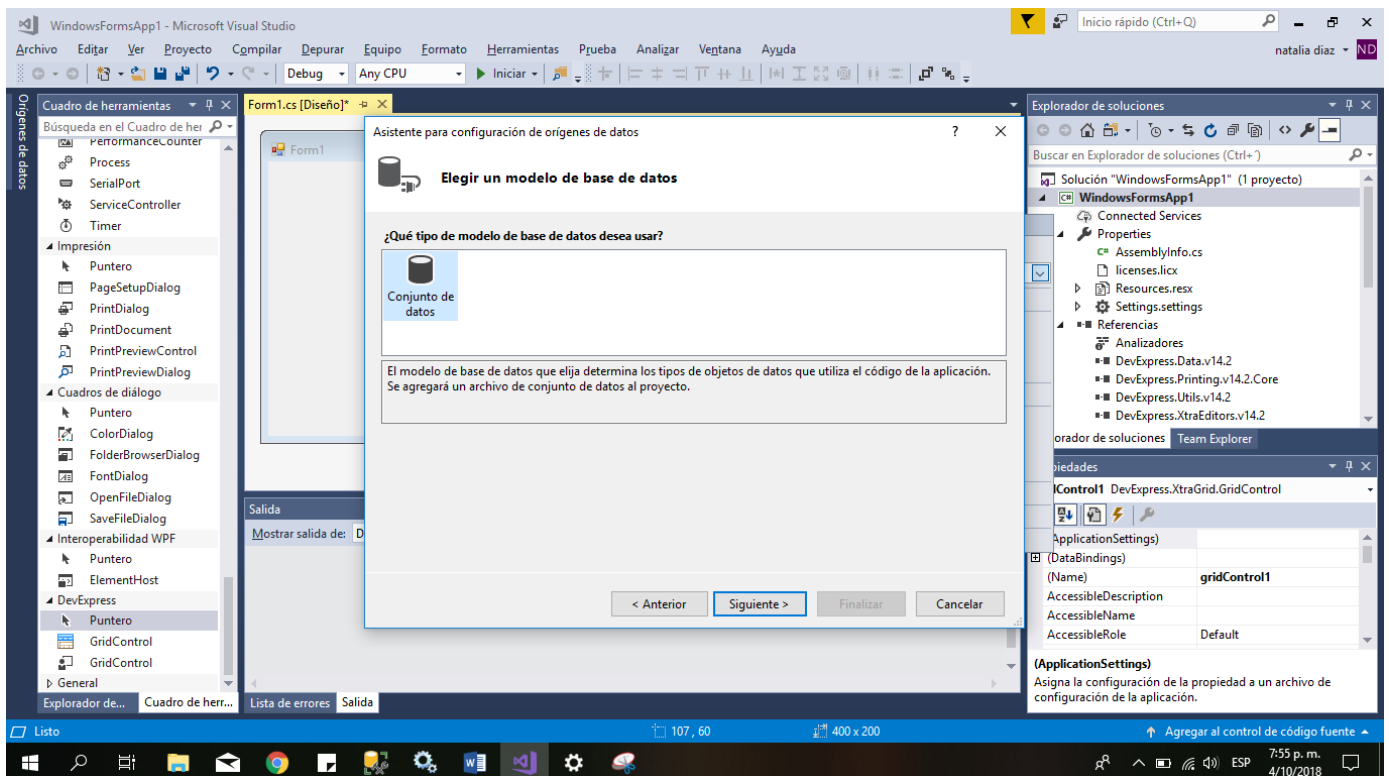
WindowsFormsApp1 - Microsoft Visual Studio

Inicio rápido (Ctrl+Q)

Archivo Editar Ver Proyecto Compilar Depurar Equipo Formato Herramientas Prueba Analizar Ventana Ayuda

natalia diaz ND

Debug Any CPU Iniciar

Orígenes de datos

Cuadro de herramientas

Búsqueda en el Cuadro de her

PerformanceCounter
Process
SerialPort
ServiceController
Timer
Impresión
Puntero
PageSetupDialog
PrintDialog
PrintDocument
PrintPreviewControl
PrintPreviewDialog
Cuadros de diálogo
Puntero
ColorDialog
FolderBrowserDialog
FontDialog
OpenFileDialog
SaveFileDialog
Interoperabilidad WPF
Puntero
ElementHost
DevExpress
Puntero
GridControl
GridControl
General

Explorador de... Cuadro de herr...

Form1.cs [Diseño]*

Form1

Salida

Mostrar salida de: D

Lista de errores Salida

Asistente para configuración de orígenes de datos

?

Elegir un modelo de base de datos

¿Qué tipo de modelo de base de datos desea usar?

Conjunto de datos

El modelo de base de datos que elija determina los tipos de objetos de datos que utiliza el código de la aplicación. Se agregará un archivo de conjunto de datos al proyecto.

< Anterior Siguiente > Finalizar Cancelar

Explorador de soluciones

Buscar en Explorador de soluciones (Ctrl+')

Solución "WindowsFormsApp1" (1 proyecto)
WindowsFormsApp1
Connected Services
Properties
AssemblyInfo.cs
licenses.licx
Resources.resx
Settings.settings
Referencias
Analizadores
DevExpress.Data.v14.2
DevExpress.Printing.v14.2.Core
DevExpress.Utils.v14.2
DevExpress.XtraEditors.v14.2

orador de soluciones Team Explorer

piedades

lControl1 DevExpress.XtraGrid.GridControl

ApplicationSettings)
(DataBindings)
(Name) gridControl1
AccessibleDescription
AccessibleName
AccessibleRole Default

(ApplicationSettings)
Asigna la configuración de la propiedad a un archivo de configuración de la aplicación.

Listo 107 , 60 400 x 200 Agregar al control de código fuente

ESP 7:55 p. m. 4/10/2018